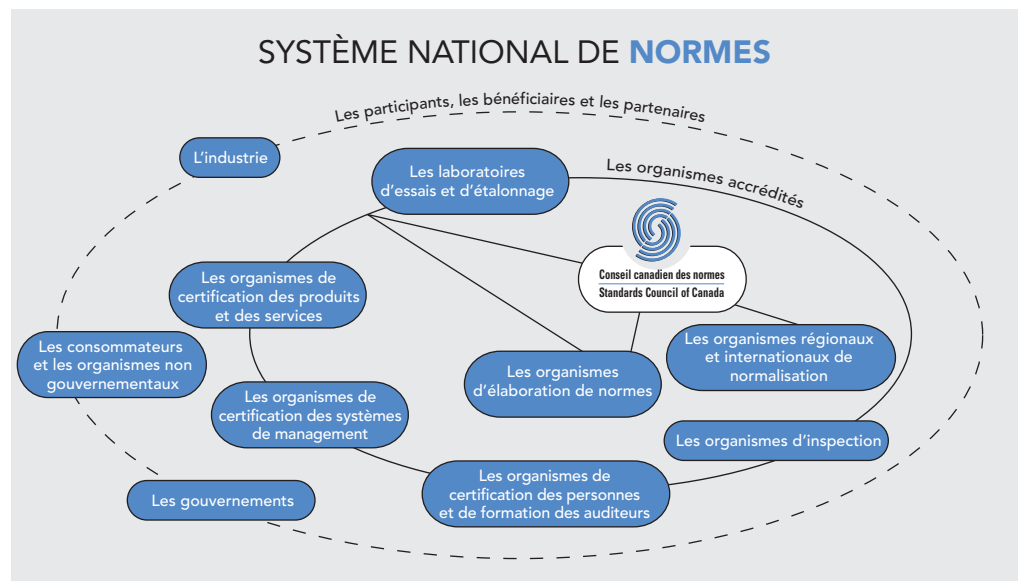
SYSTÈME NATIONAL DE NORMES

Les participants, les bénéficiaires et les partenaires

L'industrie

Les laboratoires d'essais et d'étalonnage

Les organismes accrédités

Conseil canadien des normes
Standards Council of Canada

Les organismes de certification des produits et des services

Les consommateurs et les organismes non gouvernementaux

Les organismes d'élaboration de normes

Les organismes régionaux et internationaux de normalisation

Les organismes de certification des systèmes de management

Les organismes d'inspection

Les organismes de certification des personnes et de formation des auditeurs

Les gouvernements